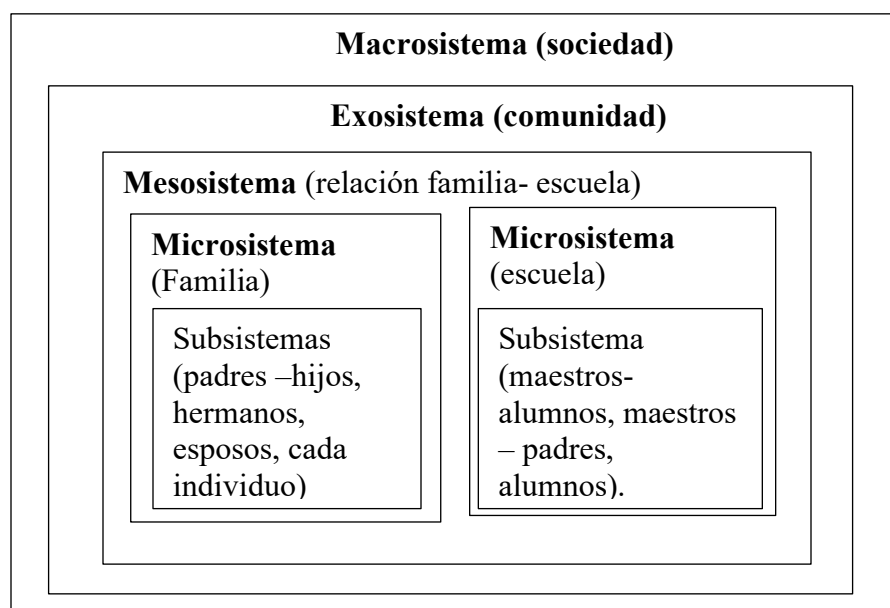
Macrosistema (sociedad)

Exosistema (comunidad)

Mesosistema (relación familia- escuela)

Microsistema (Familia)

Subsistemas (padres –hijos, hermanos, esposos, cada individuo)

Microsistema (escuela)

Subsistema (maestros-alumnos, maestros – padres, alumnos).